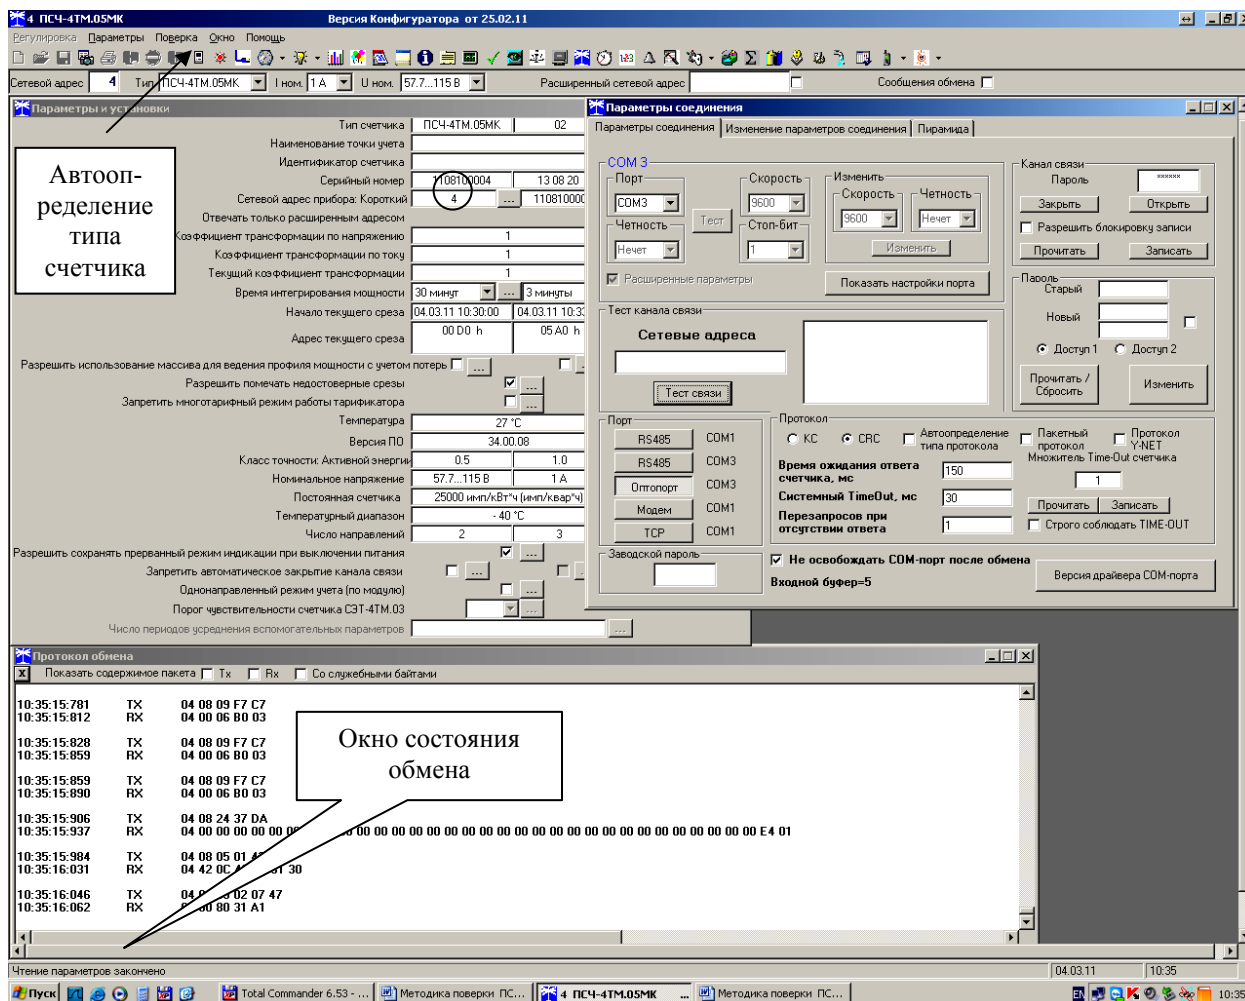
4 ПСЧ-4ТМ.05МК    Версия Конфигуратора от 25.02.11

Регулировка  Параметры  Поверка  Окно  Помощь

Сетевой адрес 4  Тип ПСЧ-4ТМ.05МК  I ном. 1 А  U ном. 57.7...115 В  Расширенный сетевой адрес  Сообщения обмена

Параметры и установки

Автоопределение типа счетчика

| | | |
|---|---|---|
| Тип счетчика | ПСЧ-4ТМ.05МК | 02 |
| Наименование точки учета | | |
| Идентификатор счетчика | | |
| Серийный номер | 1108100004 | 13 08 20 |
| Сетевой адрес прибора: Короткий | 4 | 110810000 |
| Отвечать только расширенным адресом | | |
| Коэффициент трансформации по напряжению | 1 | |
| Коэффициент трансформации по току | 1 | |
| Текущий коэффициент трансформации | 1 | |
| Время интегрирования мощности | 30 минут | 3 минуты |
| Начало текущего среза | 04.03.11 10:30:00 | 04.03.11 10:3 |
| Адрес текущего среза | 00 D0 h | 05 A0 h |
| Разрешить использование массива для ведения профиля мощности с учетом потерь | | |
| Разрешить помечать недостоверные срезы | | |
| Запретить многотарифный режим работы тарификатора | | |
| Температура | 27 °C | |
| Версия ПО | 34.00.08 | |
| Класс точности: Активной энергии | 0.5 | 1.0 |
| Номинальное напряжение | 57.7...115 В | 1 А |
| Постоянная счетчика | 25000 имп/кВт*ч (имп/квар*ч) | |
| Температурный диапазон | - 40 °C | |
| Число направлений | 2 | 3 |
| Разрешить сохранять прерванный режим индикации при выключении питания | | |
| Запретить автоматическое закрытие канала связи | | |
| Однонаправленный режим учета (по модулю) | | |
| Порог чувствительности счетчика СЭТ-4ТМ.03 | | |
| Число периодов усреднения вспомогательных параметров | | |

Параметры соединения

Параметры соединения | Изменение параметров соединения | Пирамида

COM 3
Порт: COM3  Тест
Скорость: 9600
Четность: Нечет
Стоп-бит: 1
Изменить: Скорость 9600  Четность Нечет  Изменить
Расширенные параметры
Показать настройки порта

Канал связи
Пароль ******
Закрыть  Открыть
Разрешить блокировку записи
Прочитать  Записать

Пароль
Старый
Новый
Доступ 1  Доступ 2
Прочитать / Сбросить  Изменить

Тест канала связи
Сетевые адреса
Тест связи

Порт
RS485 COM1
RS485 COM3
Оптопорт COM3
Модем COM1
TCP COM1

Протокол
КС  CRC  Автоопределение типа протокола  Пакетный протокол  Протокол Y-NET
Время ожидания ответа счетчика, мс 150
Системный TimeOut, мс 30
Перезапросов при отсутствии ответа 1
Множитель Time-Out счетчика 1
Прочитать  Записать
Строго соблюдать TIME-OUT

Заводской пароль
Не освобождать COM-порт после обмена
Входной буфер=5
Версия драйвера COM-порта

Протокол обмена
Показать содержимое пакета  Tx  Rx  Со служебными байтами

10:35:15:781 TX 04 08 09 F7 C7
10:35:15:812 RX 04 00 06 B0 03

10:35:15:828 TX 04 08 09 F7 C7
10:35:15:859 RX 04 00 06 B0 03

10:35:15:859 TX 04 08 09 F7 C7
10:35:15:890 RX 04 00 06 B0 03

10:35:15:906 TX 04 08 24 37 DA
10:35:15:937 RX 04 00 00 00 00 00 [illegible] 00 00 00 00 00 00 00 00 00 00 00 00 00 00 00 00 00 00 00 00 00 00 00 00 00 00 E4 01

10:35:15:984 TX 04 08 05 01 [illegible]
10:35:16:031 RX 04 42 0C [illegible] 31 30

10:35:16:046 TX 04 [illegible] 02 07 47
10:35:16:062 RX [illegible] 80 31 A1

Окно состояния обмена

Чтение параметров закончено  04.03.11  10:35

Пуск  Total Commander 6.53 - ...  Методика поверки ПС...  4 ПСЧ-4ТМ.05МК  Методика поверки ПС...  10:35